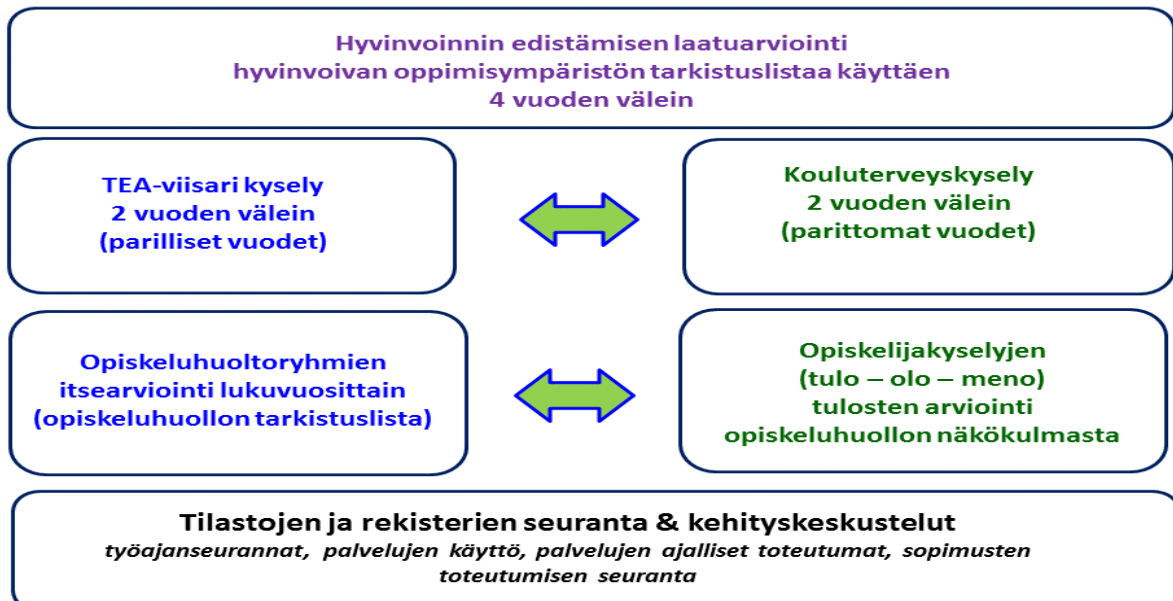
Hyvinvoinnin edistämisen laatuarviointi
hyvinvoivan oppimisympäristön tarkistuslistaa käyttäen
4 vuoden välein

TEA-viisari kysely
2 vuoden välein
(parilliset vuodet)

Kouluterveyskysely
2 vuoden välein
(parittomat vuodet)

Opiskeluhuoltoryhmien
itsearviointi lukuvuosittain
(opiskeluhuollon tarkistuslista)

Opiskelijakyselyjen
(tulo – olo – meno)
tulosten arviointi
opiskeluhuollon näkökulmasta

Tilastojen ja rekisterien seuranta & kehityskeskustelut
työajanseurannat, palvelujen käyttö, palvelujen ajalliset toteutumat, sopimusten toteutumisen seuranta